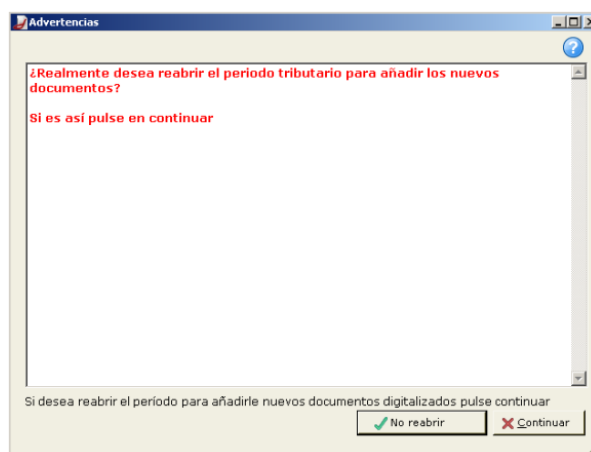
Advertencias

¿Realmente desea reabrir el periodo tributario para añadir los nuevos documentos?

Si es así pulse en continuar

Si desea reabrir el período para añadirle nuevos documentos digitalizados pulse continuar

No reabrir

Continuar